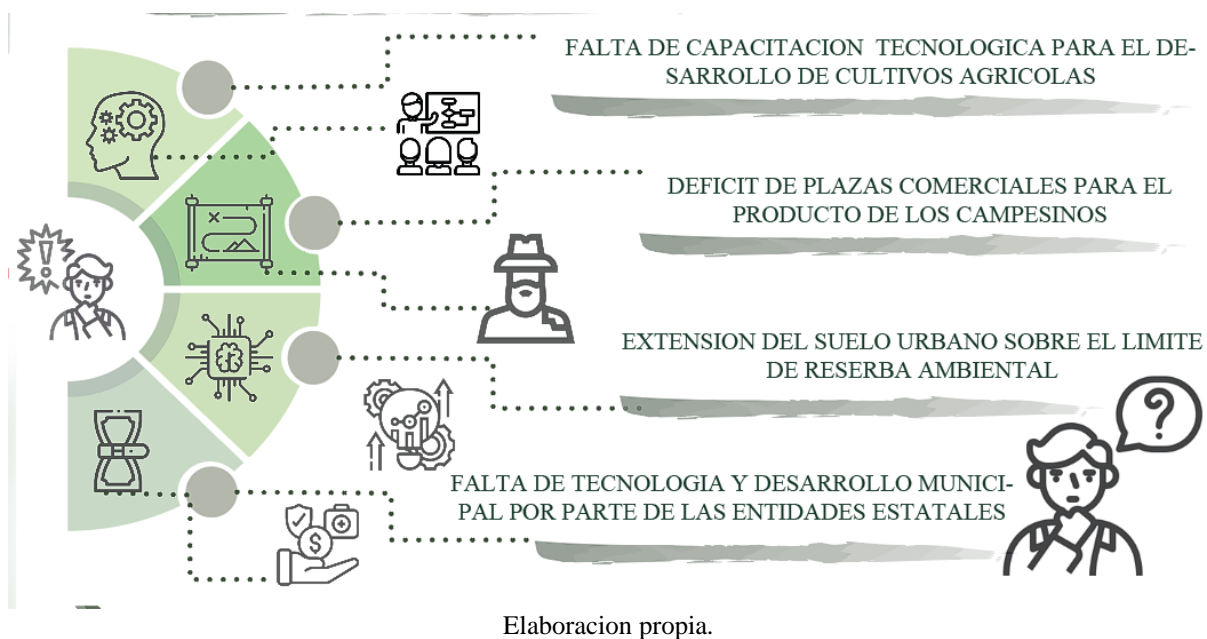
FALTA DE CAPACITACION TECNOLOGICA PARA EL DESARROLLO DE CULTIVOS AGRICOLAS

DEFICIT DE PLAZAS COMERCIALES PARA EL PRODUCTO DE LOS CAMPESINOS

EXTENSION DEL SUELO URBANO SOBRE EL LIMITE DE RESERBA AMBIENTAL

FALTA DE TECNOLOGIA Y DESARROLLO MUNICIPAL POR PARTE DE LAS ENTIDADES ESTATALES

?

Elaboracion propia.